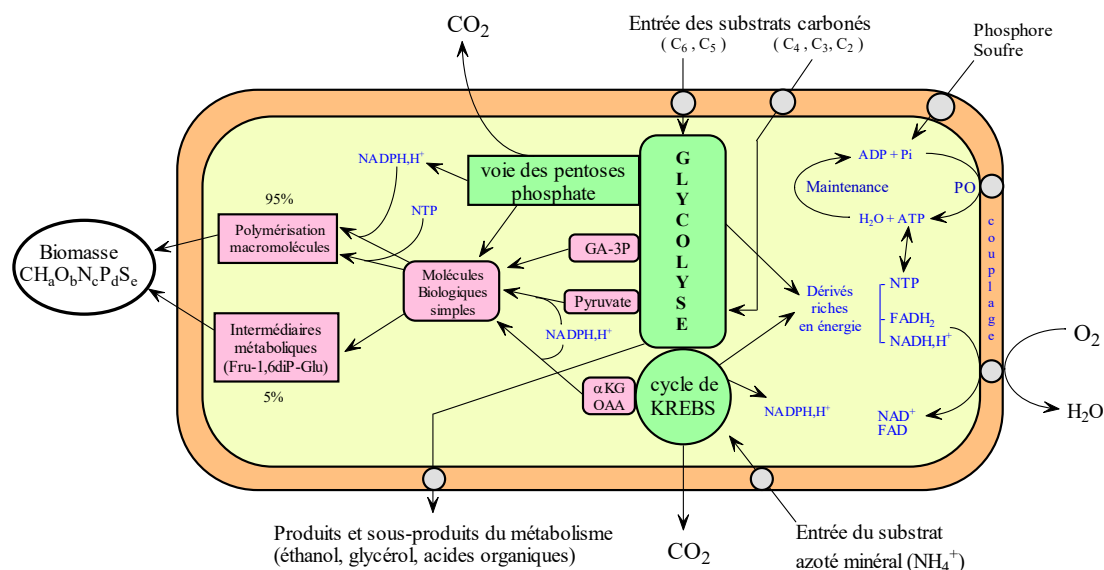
$CO_2$

Entrée des substrats carbonés
( $C_6$ , $C_5$ ) ( $C_4$ , $C_3$ , $C_2$ )

Phosphore
Soufre

NADPH,H$^+$

voie des pentoses phosphate

GLYCOLYSE

ADP + Pi

Maintenance

PO

$H_2O$ + ATP

coupl age

95%

NTP

Polymérisation macromolécules

GA-3P

Biomasse
$CH_aO_bN_cP_dS_e$

Molécules Biologiques simples

Pyruvate

Dérivés riches en énergie

NTP

FADH$_2$

NADH,H$^+$

$O_2$

Intermédiaires métaboliques (Fru-1,6diP-Glu)

NADPH,H$^+$

αKG
OAA

cycle de KREBS

5%

NADPH,H$^+$

NAD$^+$
FAD

$H_2O$

Produits et sous-produits du métabolisme
(éthanol, glycérol, acides organiques)

$CO_2$

Entrée du substrat azoté minéral ($NH_4^+$)